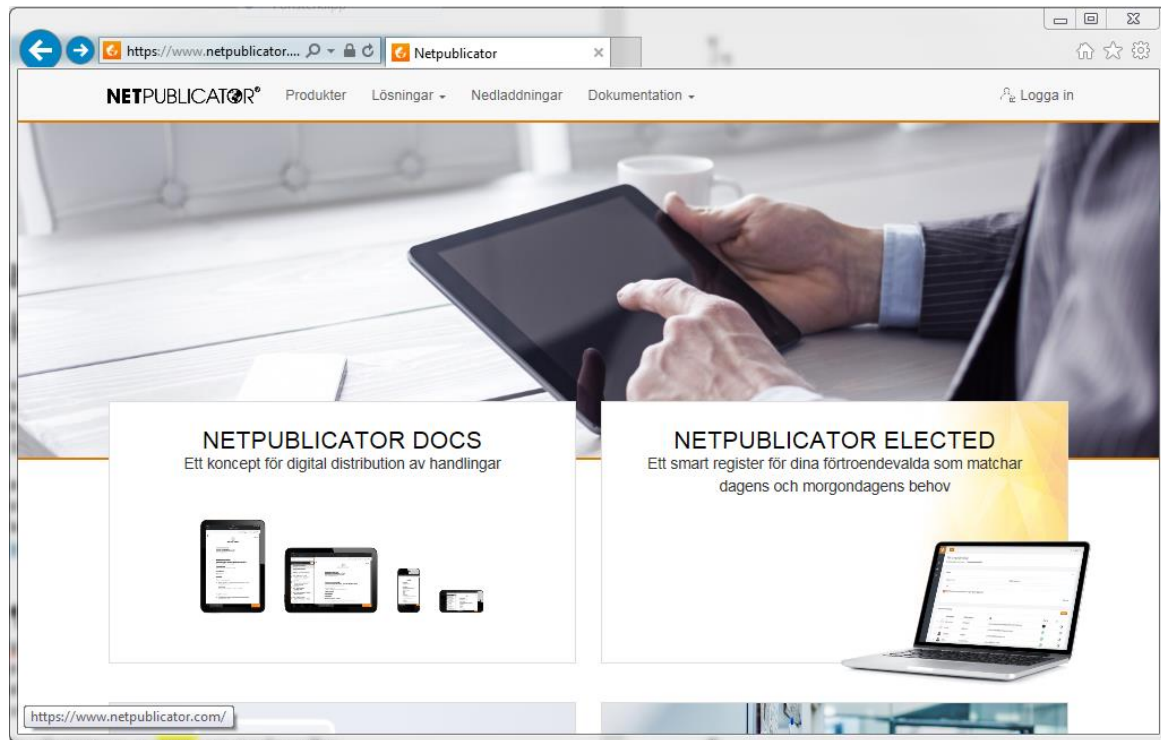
https://www.netpublicator....

Netpublicator

NETPUBLICATOR®

Produkter

Lösningar

Nedladdningar

Dokumentation

Logga in

NETPUBLICATOR DOCS

Ett koncept för digital distribution av handlingar

NETPUBLICATOR ELECTED

Ett smart register för dina förtroendevalda som matchar dagens och morgondagens behov

https://www.netpublicator.com/